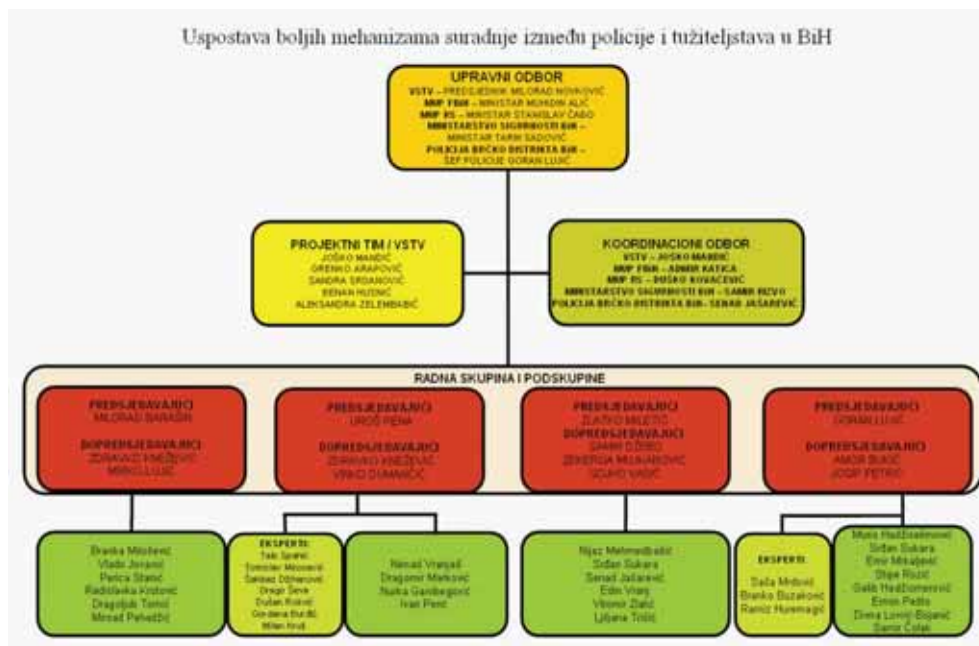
Uspostava boljih mehanizama suradnje između policije i tužiteljstava u BiH

UPRAVNI ODBOR
VSTV – PREDSJEDNIK MILORAD NOVKOVIĆ
MUP FBiH – MINISTAR MUHIDIN ALIĆ
MUP RS – MINISTAR STANISLAV ČAĐO
MINISTARSTVO SIGURNOSTI BiH – MINISTAR TARIK SADOVIĆ
POLICIJA BRČKO DISTRIKTA BiH – ŠEF POLICIJE GORAN LUJIĆ

PROJEKTNI TIM / VSTV
JOŠKO MANDIĆ
GRENKO ARAPOVIĆ
SANDRA SRDANOVIĆ
SENAD HUSNIĆ
ALEKSANDRA ZELEMBABIĆ

KOORDINACIONI ODBOR
VSTV – JOŠKO MANDIĆ
MUP FBiH – ADMIR KATICA
MUP RS – DUŠKO KOVAČEVIĆ
MINISTARSTVO SIGURNOSTI BiH – SAMIR RIZVO
POLICIJA BRČKO DISTRIKTA BiH – SENAD JAŠAREVIĆ

RADNA SKUPINA I PODSKUPINE

PREDSJEDAVAJUĆI
MILORAD BARAŠIN
DOPREDSJEDAVAJUĆI
ZDRAVKO KNEŽEVIĆ
MIRKO LUJIĆ

PREDSJEDAVAJUĆI
UROŠ PENA
DOPREDSJEDAVAJUĆI
ZDRAVKO KNEŽEVIĆ
VINKO DUMANČIĆ

PREDSJEDAVAJUĆI
ZLATKO MILETIĆ
DOPREDSJEDAVAJUĆI
SAMIR DŽEBO
ZEKERIJA MUJKANOVIĆ
GOJKO VASIĆ

PREDSJEDAVAJUĆI
GORAN LUJIĆ
DOPREDSJEDAVAJUĆI
AMOR BUKIĆ
JOSIP PETRIĆ

Branka Milošević
Vlado Jovanić
Perica Stanić
Radoslavka Krstović
Dragoljub Tomić
Mirsad Pehedžić

EKSPERTI:
Tatjana Spahić
Tomislav Mitrović
Sakibet Džihanović
Dragić Ševa
Dušan Krković
Gordana Đurđić
Milan Krulj

Nenad Vranješ
Dragomir Marković
Nurka Gardegović
Ivan Perić

Nijaz Mehmedbašić
Srđan Sukara
Senad Jašarević
Edin Vranj
Vitomir Zlatić
Ljiljana Tošić

EKSPERTI:
Saša Mrdović
Branko Buzaković
Ramiz Huremagić

Muris Hadžiselimović
Srđan Sukara
Emir Mesaljević
Stipe Rozić
Salih Hadžiomerović
Emina Pašić
Dinka Lovrić-Bijanić
Samir Čolak